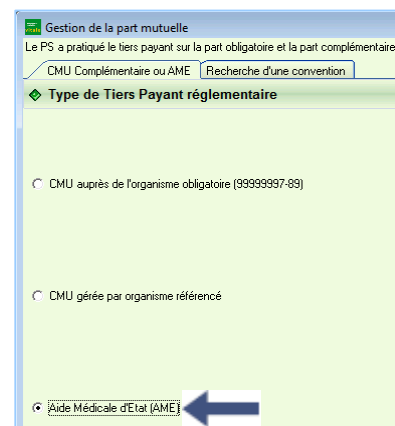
Gestion de la part mutuelle

Le PS a pratiqué le tiers payant sur la part obligatoire et la part complémentaire

CMU Complémentaire ou AME | Recherche d'une convention

Type de Tiers Payant réglementaire

CMU auprès de l'organisme obligatoire (99999997-89)

CMU gérée par organisme référencé

Aide Médicale d'Etat (AME)